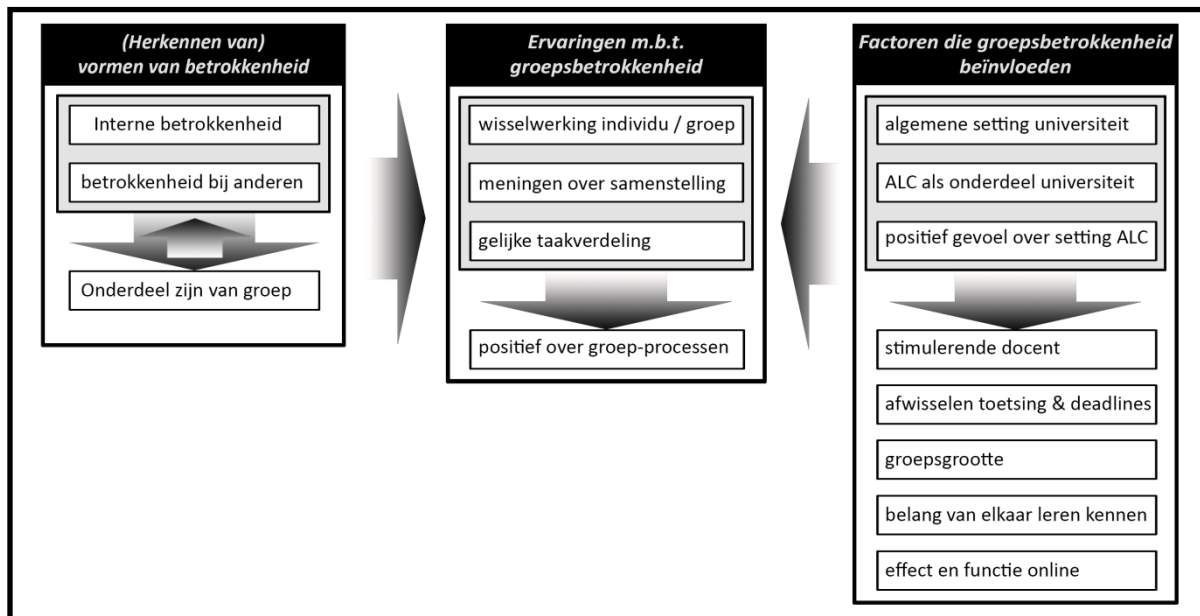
(Herkennen van) vormen van betrokkenheid

Interne betrokkenheid

betrokkenheid bij anderen

Onderdeel zijn van groep

Ervaringen m.b.t. groepsbetrokkenheid

wisselwerking individu / groep

meningen over samenstelling

gelijke taakverdeling

positief over groep-processen

Factoren die groepsbetrokkenheid beïnvloeden

algemene setting universiteit

ALC als onderdeel universiteit

positief gevoel over setting ALC

stimulerende docent

afwisselen toetsing & deadlines

groepsgrootte

belang van elkaar leren kennen

effect en functie online